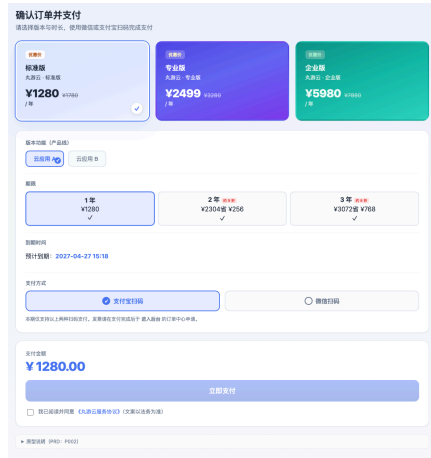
确认订单并支付
请选择版本与时长，使用微信或支付宝扫码完成支付

限量价
标准版
丸游云 · 标准版
¥1280 ¥1780
/ 年

限量价
专业版
丸游云 · 专业版
¥2499 ¥3280
/ 年

限量价
企业版
丸游云 · 企业版
¥5980 ¥7880
/ 年

版本功能（产品线）
云应用 A
云应用 B

期限
1 年
¥1280
2 年 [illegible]
¥2304省 ¥256
3 年 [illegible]
¥3072省 ¥768

到期时间
预计到期：2027-04-27 15:18

支付方式
支付宝扫码
微信扫码
本期仅支持以上两种扫码支付，如需使用支付宝或其它方式，请联系客服 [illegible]

支付金额
¥ 1280.00
立即支付
我已阅读并同意《丸游云服务协议》（文案以业务为准）

▸ 调试信息（PRD：P003）